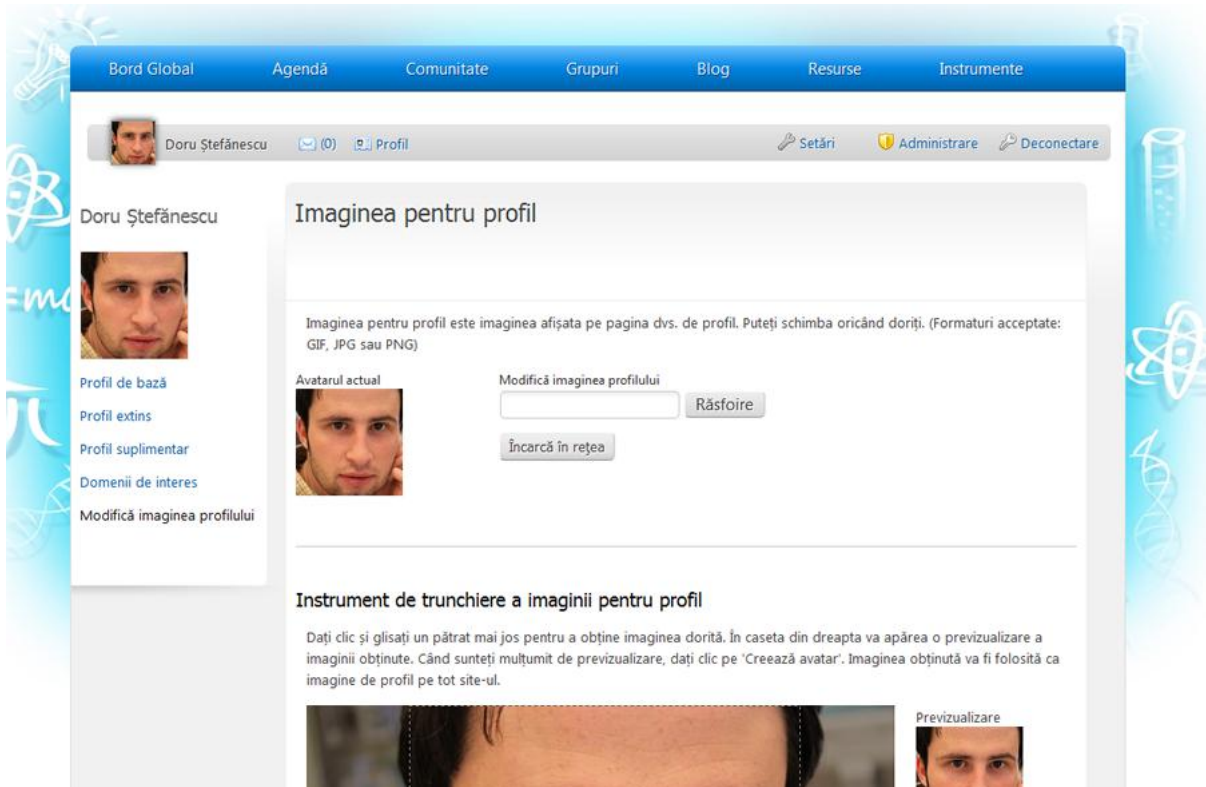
Bord Global Agendă Comunitate Grupuri Blog Resurse Instrumente

Doru Ștefănescu (0) Profil Setări Administrare Deconectare

Doru Ștefănescu

Profil de bază
Profil extins
Profil suplimentar
Domenii de interes
Modifică imaginea profilului

Imaginea pentru profil

Imaginea pentru profil este imaginea afișata pe pagina dvs. de profil. Puteți schimba oricând doriți. (Formaturi acceptate: GIF, JPG sau PNG)

Avatarul actual

Modifică imaginea profilului

Răsfoire

Încarcă în rețea

Instrument de trunchiere a imaginii pentru profil

Dați clic și glisați un pătrat mai jos pentru a obține imaginea dorită. În caseta din dreapta va apărea o previzualizare a imaginii obținute. Când sunteți mulțumit de previzualizare, dați clic pe 'Creează avatar'. Imaginea obținută va fi folosită ca imagine de profil pe tot site-ul.

Previzualizare